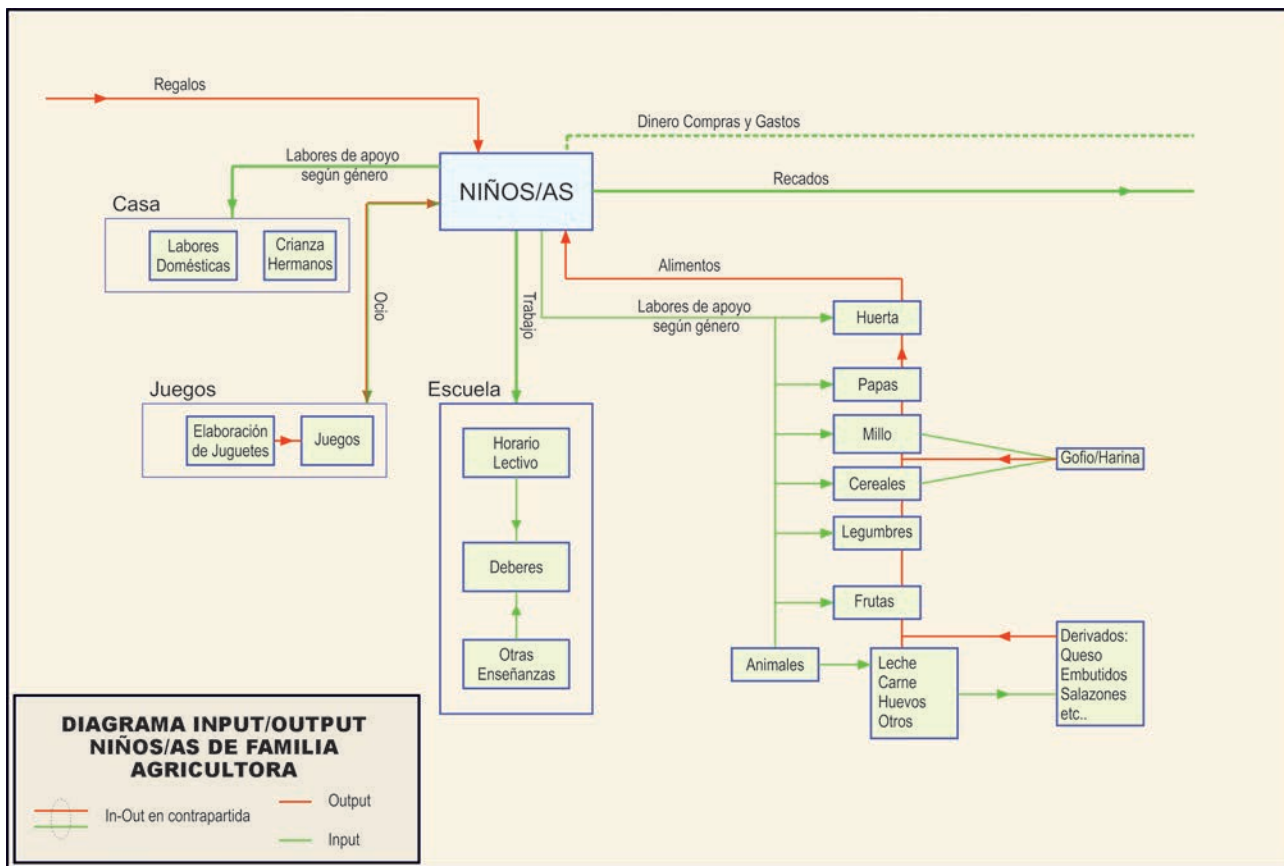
Regalos

Dinero Compras y Gastos

Labores de apoyo según género

NIÑOS/AS

Recados

Casa

Labores Domésticas

Crianza Hermanos

Ocio

Trabajo

Alimentos

Labores de apoyo según género

Huerta

Papas

Millo

Cereales

Legumbres

Frutas

Gofio/Harina

Juegos

Elaboración de Juguetes

Juegos

Escuela

Horario Lectivo

Deberes

Otras Enseñanzas

Animales

Leche
Carne
Huevos
Otros

Derivados:
Queso
Embutidos
Salazones
etc..

DIAGRAMA INPUT/OUTPUT NIÑOS/AS DE FAMILIA AGRICULTORA

In-Out en contrapartida

Output

Input